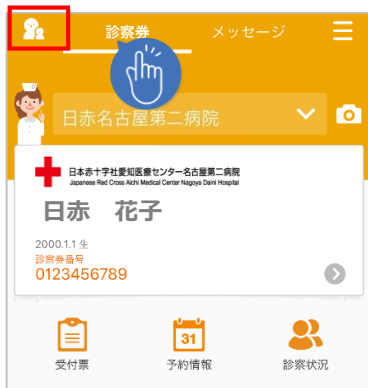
診察券　メッセージ

日赤名古屋第二病院

日本赤十字社愛知医療センター名古屋第二病院
Japanese Red Cross Aichi Medical Center Nagoya Daini Hospital

日赤　花子

2000.1.1 生
診察券番号
0123456789

31

受付票　予約情報　診察状況